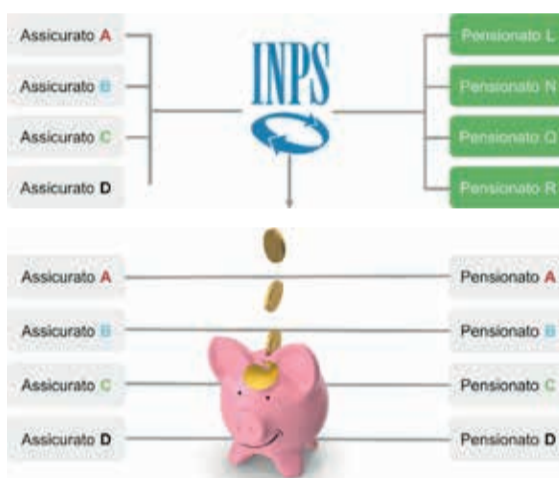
Assicurato A
Assicurato B
Assicurato C
Assicurato D

INPS

Pensionato L
Pensionato N
Pensionato Q
Pensionato R

Assicurato A
Assicurato B
Assicurato C
Assicurato D

Pensionato A
Pensionato B
Pensionato C
Pensionato D